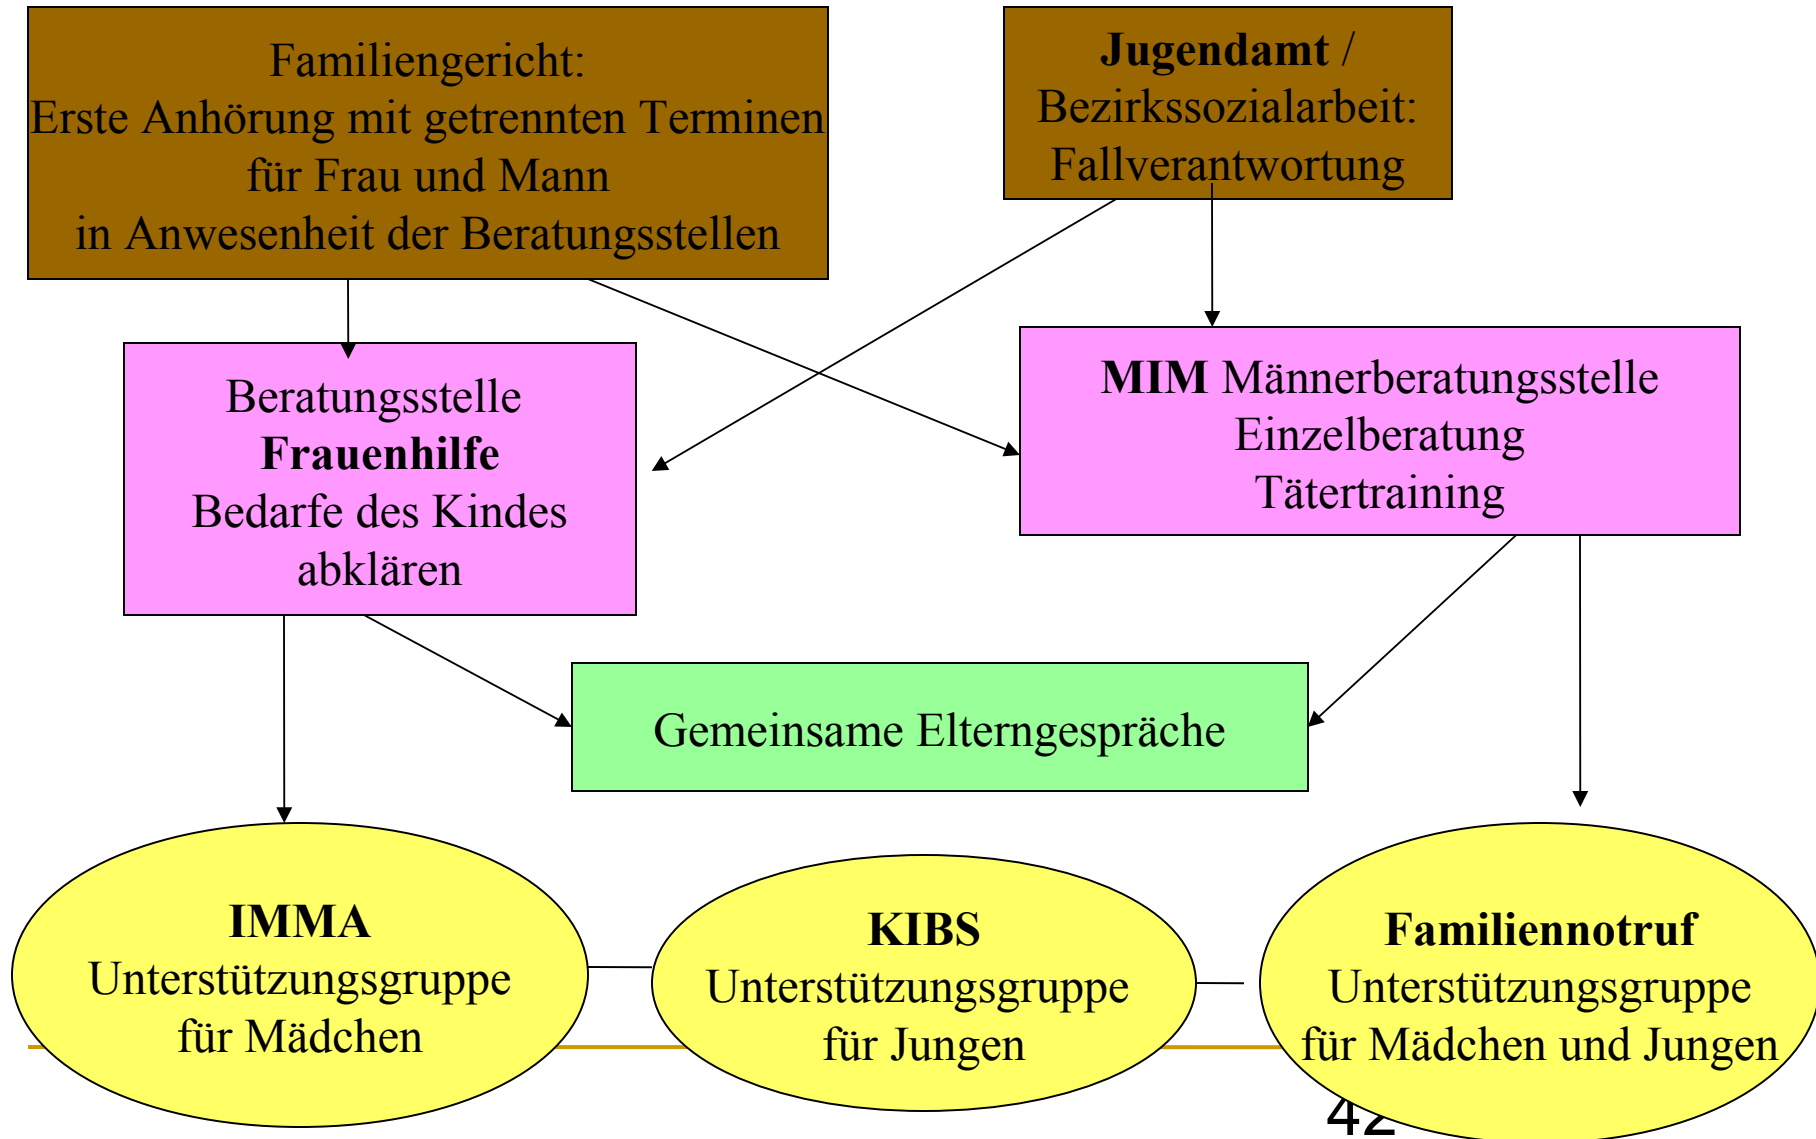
Familiengericht:
Erste Anhörung mit getrennten Terminen für Frau und Mann in Anwesenheit der Beratungsstellen

Jugendamt / Bezirkssozialarbeit: Fallverantwortung

Beratungsstelle **Frauenhilfe** Bedarfe des Kindes abklären

**MIM** Männerberatungsstelle Einzelberatung Tätertraining

Gemeinsame Elterngespräche

**IMMA** Unterstützungsgruppe für Mädchen

**KIBS** Unterstützungsgruppe für Jungen

**Familiennotruf** Unterstützungsgruppe für Mädchen und Jungen

42